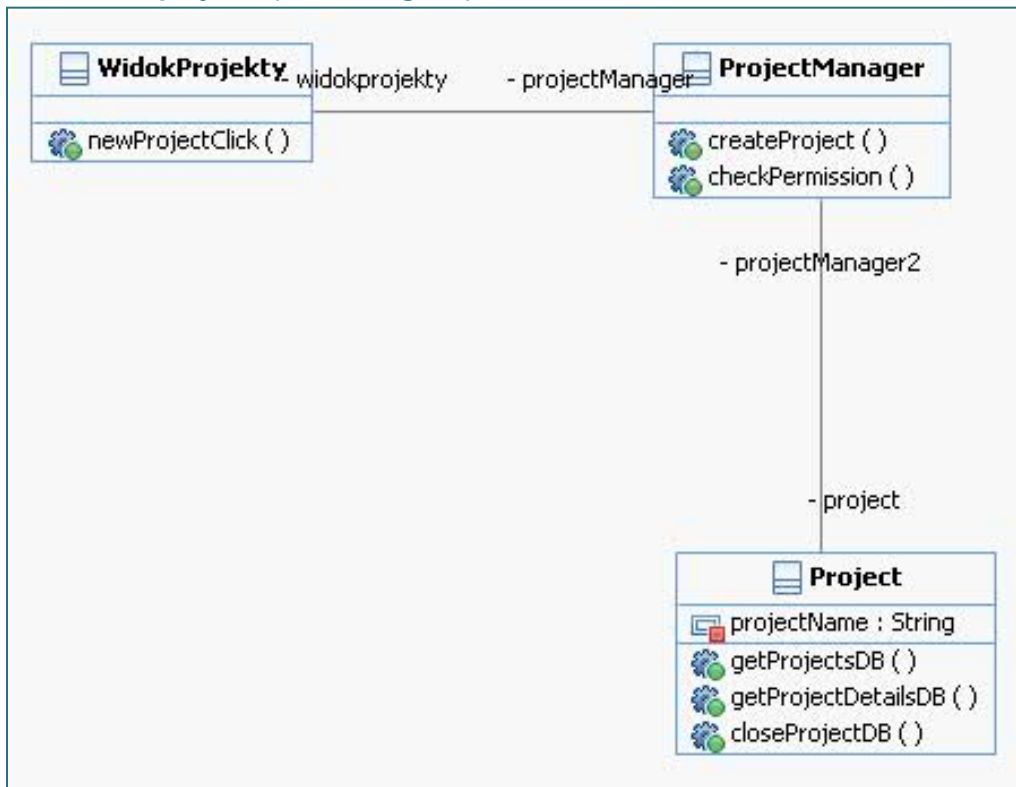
WidokProjekty

newProjectClick ( )

- widokprojekty

- projectManager

ProjectManager

createProject ( )

checkPermission ( )

- projectManager2

- project

Project

projectName : String

getProjectsDB ( )

getProjectDetailsDB ( )

closeProjectDB ( )